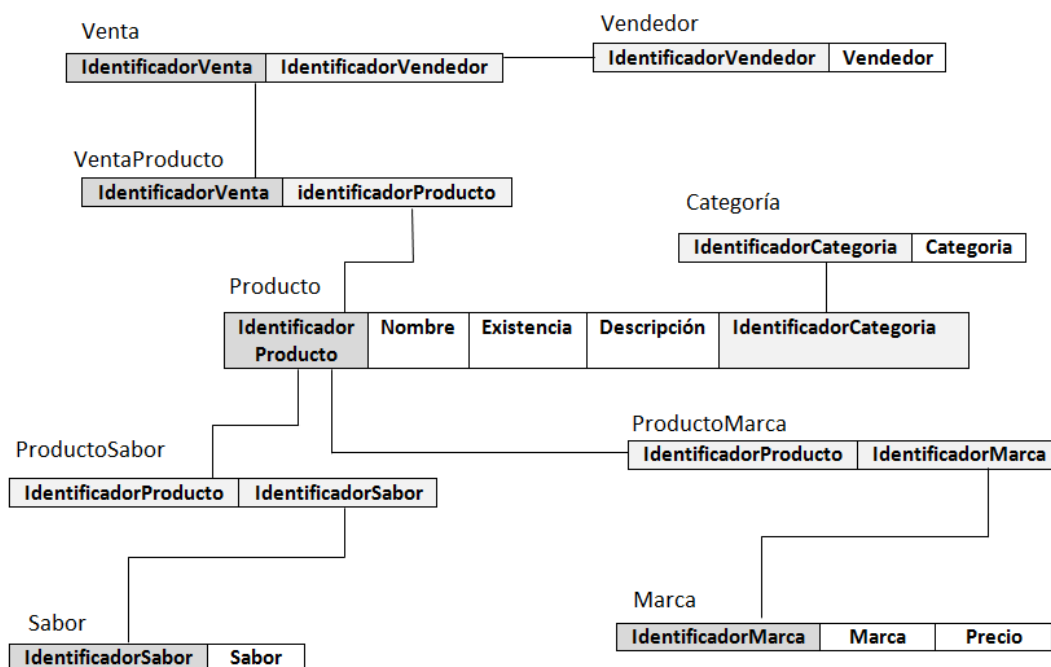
Venta

| IdentificadorVenta | IdentificadorVendedor |
|---|---|

Vendedor

| IdentificadorVendedor | Vendedor |
|---|---|

VentaProducto

| IdentificadorVenta | identificadorProducto |
|---|---|

Categoría

| IdentificadorCategoria | Categoria |
|---|---|

Producto

| Identificador Producto | Nombre | Existencia | Descripción | IdentificadorCategoria |
|---|---|---|---|---|

ProductoMarca

| IdentificadorProducto | IdentificadorMarca |
|---|---|

ProductoSabor

| IdentificadorProducto | IdentificadorSabor |
|---|---|

Marca

| IdentificadorMarca | Marca | Precio |
|---|---|---|

Sabor

| IdentificadorSabor | Sabor |
|---|---|